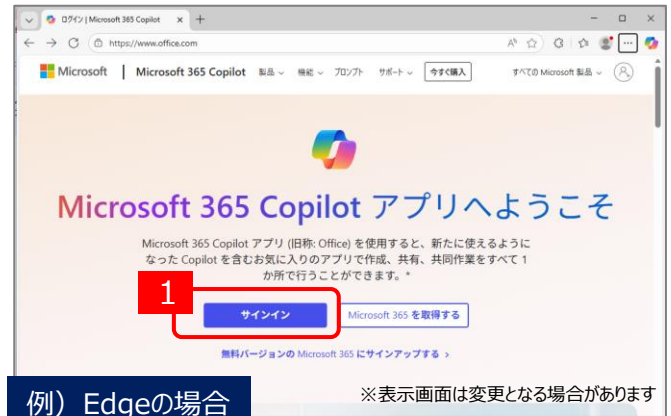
ログイン | Microsoft 365 Copilot

https://www.office.com

Microsoft | Microsoft 365 Copilot 製品 機能 プロンプト サポート 今すぐ購入 すべての Microsoft 製品

Microsoft 365 Copilot アプリへようこそ

Microsoft 365 Copilot アプリ (旧称: Office) を使用すると、新たに使えるようになった Copilot を含むお気に入りのアプリで作成、共有、共同作業をすべて 1 か所で行うことができます。*

1

サインイン

Microsoft 365 を取得する

無料バージョンの Microsoft 365 にサインアップする ›

例）Edgeの場合

※表示画面は変更となる場合があります